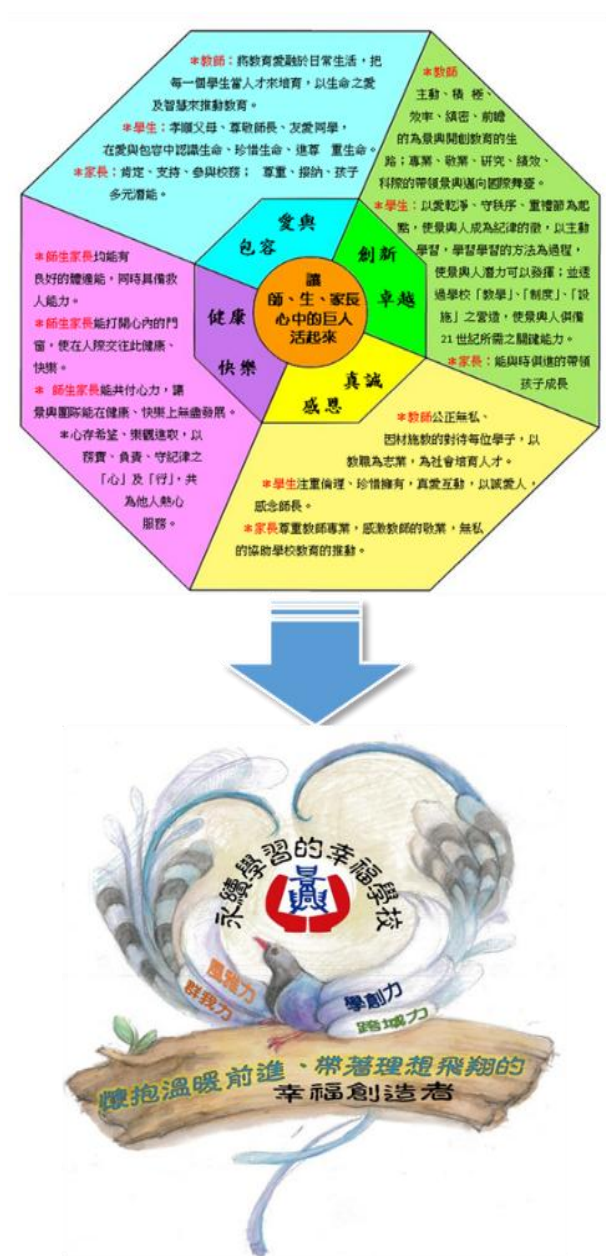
＊教師：將教育愛融於日常生活，把每一個學生當人才來培育，以生命之愛及智慧來推動教育。
＊學生：孝順父母、尊敬師長、友愛同學，在愛與包容中認識生命、珍惜生命、進尊　重生命。
＊家長：肯定、支持、參與校務；　尊重、接納、孩子多元潛能。

＊教師
主動、積　極、效率、績密、前瞻的為景興開創教育的生路；專業、敬業、研究、績效、科際的帶領景興邁向國際舞臺。
＊學生：以愛乾淨、守秩序、重禮節為起點，使景興人成為紀律的徵，以主動學習，學習學習的方法為過程，使景興人潛力可以發揮；並透過學校「教學」、「制度」、「設施」之營造，使景興人俱備21 世紀所需之關鍵能力。
＊家長：能與時俱進的帶領孩子成長

＊師生家長均能有良好的體適能，同時具備救人能力。
＊師生家長能打開心內的門窗，使在人際交往此健康、快樂。
＊　師生家長能共付心力，讓景興團隊能在健康、快樂上無盡發展。
＊心存希望、樂觀進取，以務實、負責、守紀律之「心」及「行」，共為他人熱心服務。

＊教師公正無私、因材施教的對待每位學子，以教職為志業，為社會培育人才。
＊學生注重倫理、珍惜擁有，真愛互動，以誠愛人，感念師長。
＊家長尊重教師專業，感激教師的敬業，無私的協助學校教育的推動。

愛與包容
創新卓越
真誠感恩
健康快樂
讓師、生、家長心中的巨人活起來

永續學習的幸福學校
國際力
群我力
學創力
跨域力
懷抱溫暖前進、帶著理想飛翔的
幸福創造者